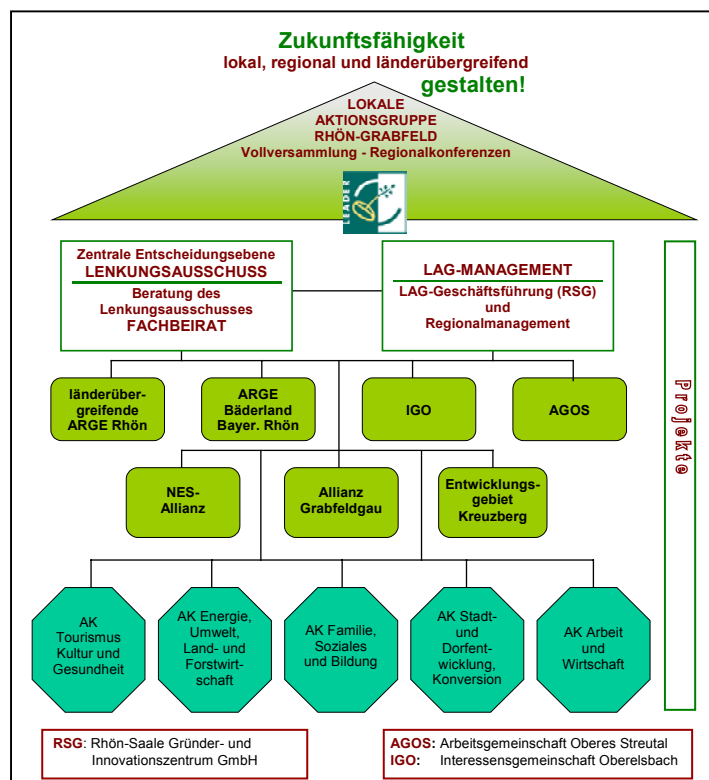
Zukunftsfähigkeit
lokal, regional und länderübergreifend
gestalten!

LOKALE
AKTIONSGRUPPE
RHÖN-GRABFELD
Vollversammlung - Regionalkonferenzen

LEADER

Zentrale Entscheidungsebene
LENKUNGSAUSSCHUSS
Beratung des Lenkungsausschusses
FACHBEIRAT

LAG-MANAGEMENT
LAG-Geschäftsführung (RSG) und Regionalmanagement

Projekte

länderübergreifende ARGE Rhön

ARGE Bäderland Bayer. Rhön

IGO

AGOS

NES-Allianz

Allianz Grabfeldgau

Entwicklungsgebiet Kreuzberg

AK Tourismus Kultur und Gesundheit

AK Energie, Umwelt, Land- und Forstwirtschaft

AK Familie, Soziales und Bildung

AK Stadt- und Dorfentwicklung, Konversion

AK Arbeit und Wirtschaft

RSG: Rhön-Saale Gründer- und Innovationszentrum GmbH

AGOS: Arbeitsgemeinschaft Oberes Streutal
IGO: Interessensgemeinschaft Oberelsbach